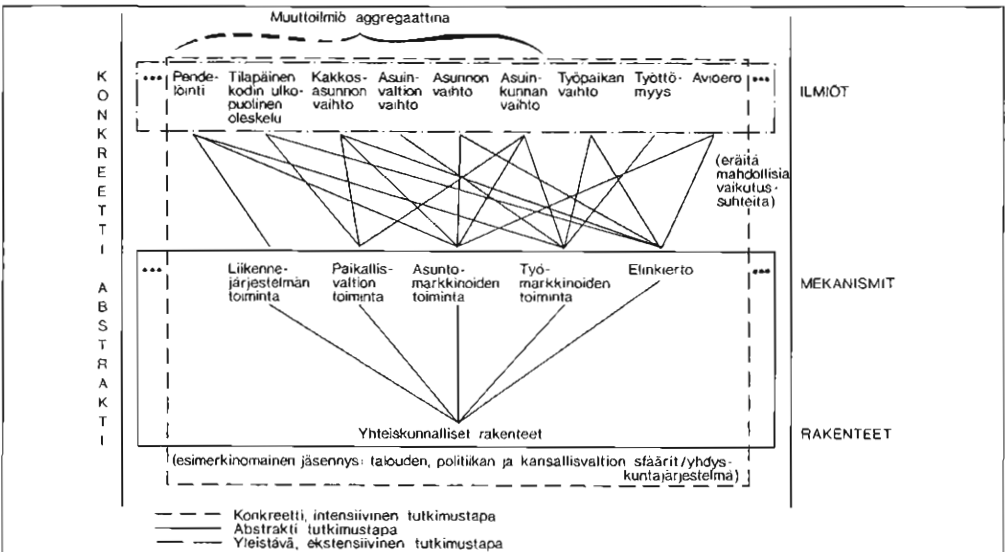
Muuttoilmiö aggregaattina

KONKREETTI

ABSTRAKTI

••• Pendelöinti | Tilapäinen kodin ulkopuolinen oleskelu | Kakkosasunnon vaihto | Asuinvaltion vaihto | Asunnon vaihto | Asuinkunnan vaihto | Työpaikan vaihto | Työttömyys | Avioero •••

ILMIÖT

(eräitä mahdollisia vaikutussuhteita)

••• Liikennejärjestelmän toiminta | Paikallisvaltion toiminta | Asuntomarkkinoiden toiminta | Työmarkkinoiden toiminta | Elinkierto •••

MEKANISMIT

Yhteiskunnalliset rakenteet

RAKENTEET

(esimerkinomainen jäsennys: talouden, politiikan ja kansallisvaltion sfäärit/yhdyskuntajärjestelmä)

Konkreetti, intensiivinen tutkimustapa
Abstrakti tutkimustapa
Yleistävä, ekstensiivinen tutkimustapa